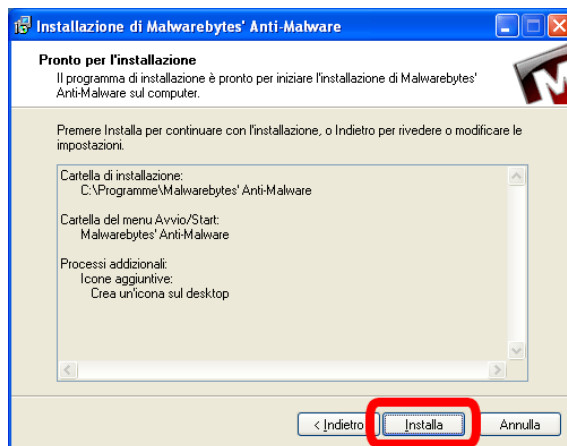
Installazione di Malwarebytes' Anti-Malware

Pronto per l'installazione

Il programma di installazione è pronto per iniziare l'installazione di Malwarebytes' Anti-Malware sul computer.

Premere Installa per continuare con l'installazione, o Indietro per rivedere o modificare le impostazioni.

Cartella di installazione:
C:\Programme\Malwarebytes' Anti-Malware

Cartella del menu Avvio/Start:
Malwarebytes' Anti-Malware

Processi addizionali:
Icone aggiuntive:
Crea un'icona sul desktop

< Indietro
Installa
Annulla